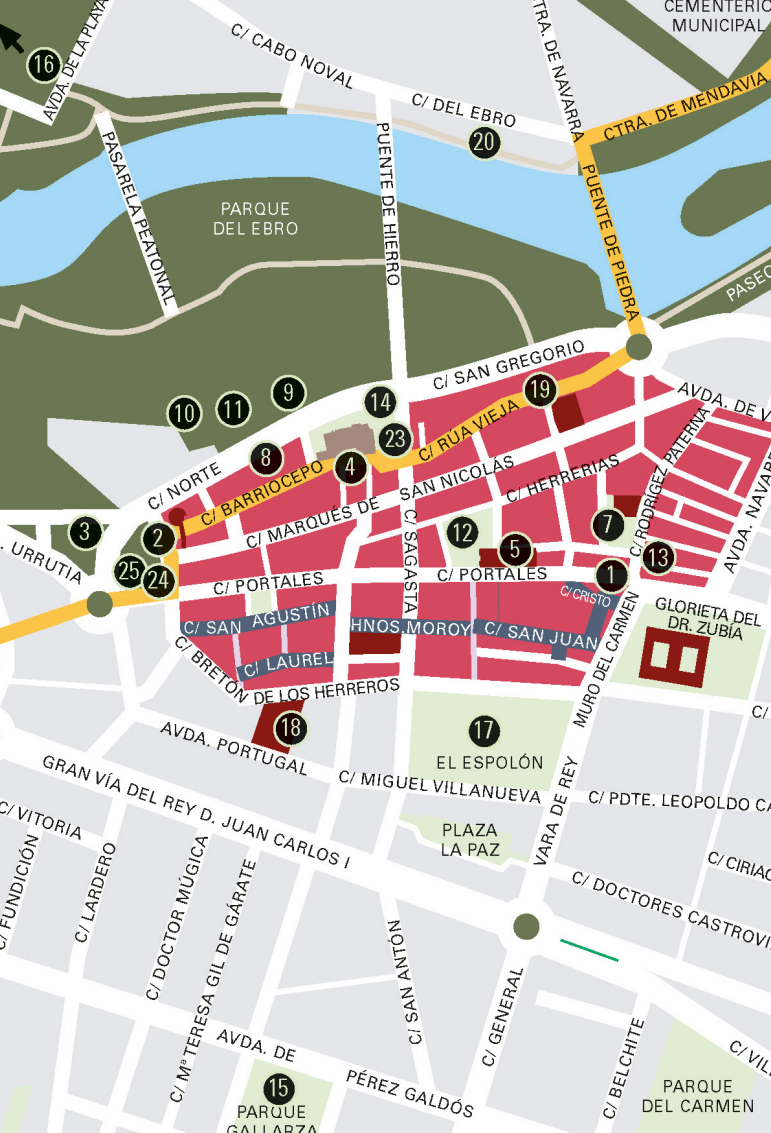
CEMENTERIO MUNICIPAL

16
AVDA. DE LA PLAYA
C/ CABO NOVAL
CTRA. DE NAVARRA
C/ DEL EBRO
20
CTRA. DE MENDAVIA
PASARELA PEATONAL
PUENTE DE HIERRO
PUENTE DE PIEDRA
PARQUE DEL EBRO
PASEO
C/ SAN GREGORIO
19
AVDA. DE V
9
10
11
14
23
C/ RÚA VIEJA
8
4
C/ NORTE
C/ BARRIOCEPO
C/ MARQUÉS DE SAN NICOLÁS
C/ HERRERÍAS
C/ RODRÍGUEZ PATERNA
AVDA. NAVARRA
3
2
12
5
7
13
. URRUTIA
25
24
C/ PORTALES
C/ PORTALES
1
C/ CRISTO
C/ SAGASTA
C/ SAN AGUSTÍN
HNOS. MOROY
C/ SAN JUAN
GLORIETA DEL DR. ZUBÍA
C/ LAUREL
C/ BRETÓN DE LOS HERREROS
MURO DEL CARMEN
18
17
EL ESPOLÓN
AVDA. PORTUGAL
C/ MIGUEL VILLANUEVA
VARA DE REY
GRAN VÍA DEL REY D. JUAN CARLOS I
C/ PDTE. LEOPOLDO CA
C/ VITORIA
PLAZA LA PAZ
C/ CIRIAC
C/ FUNDICIÓN
C/ LARDERO
C/ DOCTOR MÚGICA
C/ Mª TERESA GIL DE GÁRATE
C/ DOCTORES CASTROVI
C/ SAN ANTÓN
C/ GENERAL
C/ BELCHITE
C/ VIL
AVDA. DE PÉREZ GALDÓS
15
PARQUE GALLARZA
PARQUE DEL CARMEN